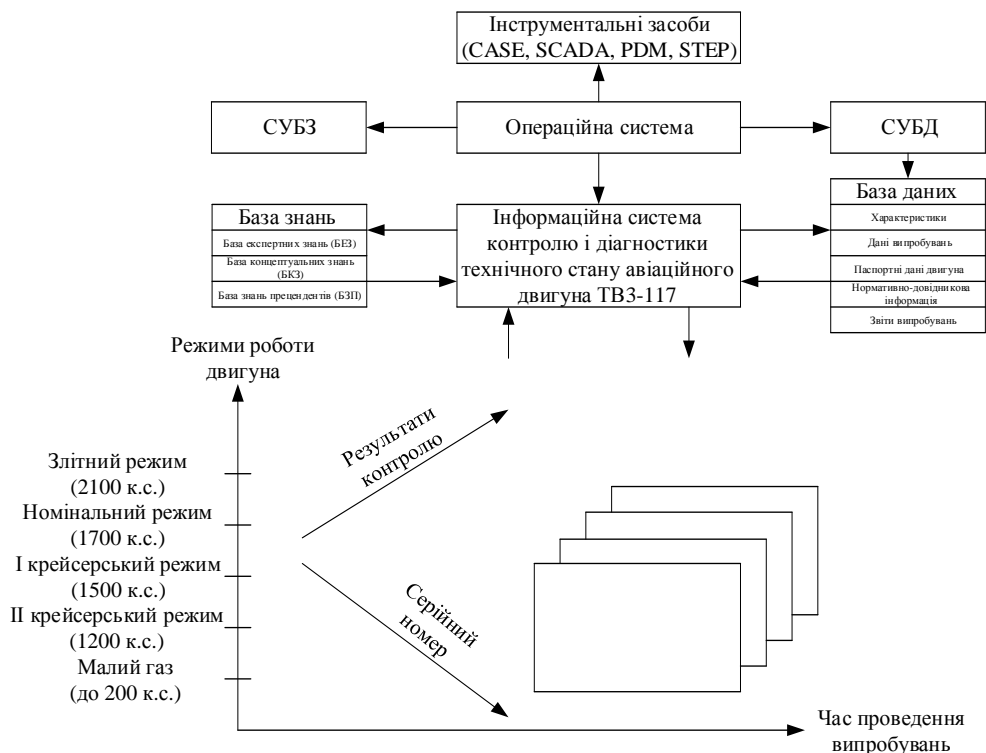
Інструментальні засоби (CASE, SCADA, PDM, STEP)

СУБЗ

Операційна система

СУБД

База знань
База експертних знань (БЕЗ)
База концептуальних знань (БКЗ)
База знань прецендентів (БЗП)

Інформаційна система контролю і діагностики технічного стану авіаційного двигуна ТВ3-117

База даних
Характеристики
Дані випробувань
Паспортні дані двигуна
Нормативно-довідникова інформація
Звіти випробувань

Режими роботи двигуна

Злітний режим (2100 к.с.)
Номінальний режим (1700 к.с.)
І крейсерський режим (1500 к.с.)
ІІ крейсерський режим (1200 к.с.)
Малий газ (до 200 к.с.)

Результати контролю

Серійний номер

Час проведення випробувань